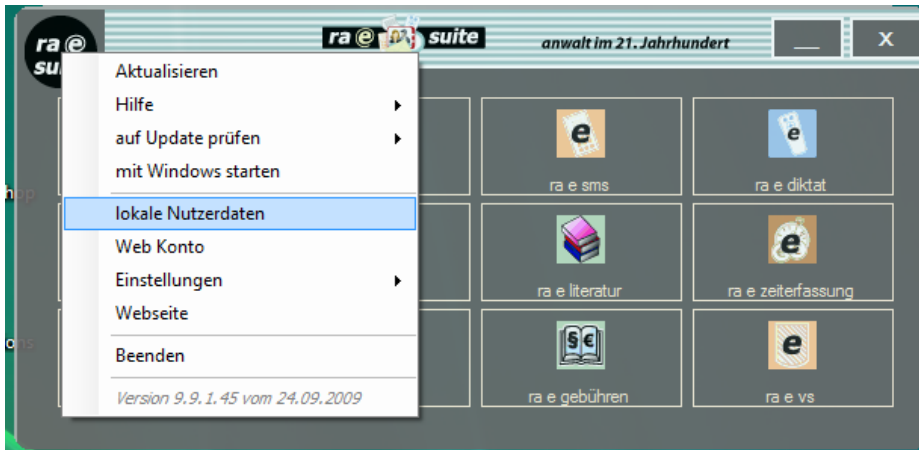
ra @ su

ra @ suite

anwalt im 21. Jahrhundert

__

X

Aktualisieren
Hilfe
auf Update prüfen
mit Windows starten
lokale Nutzerdaten
Web Konto
Einstellungen
Webseite
Beenden
Version 9.9.1.45 vom 24.09.2009

hop

ons

e
ra e sms

e
ra e diktat

ra e literatur

e
ra e zeiterfassung

§€
ra e gebühren

e
ra e vs